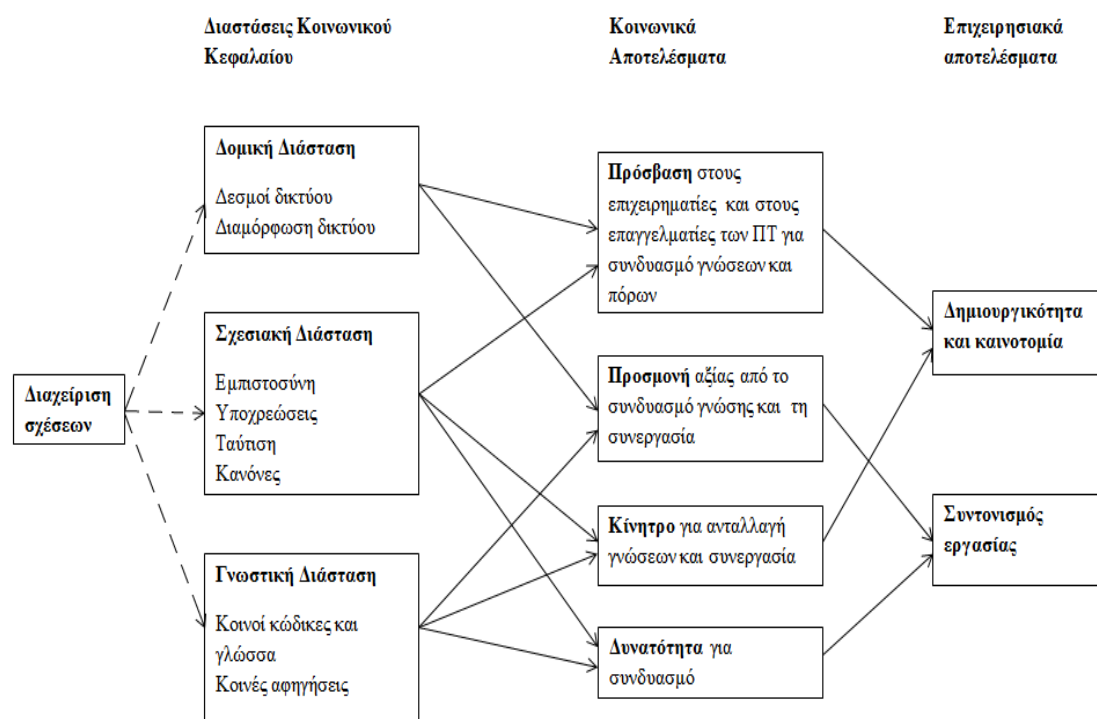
Διαστάσεις Κοινωνικού Κεφαλαίου

Κοινωνικά Αποτελέσματα

Επιχειρησιακά αποτελέσματα

Δομική Διάσταση

Δεσμοί δικτύου
Διαμόρφωση δικτύου

Σχεσιακή Διάσταση

Εμπιστοσύνη
Υποχρεώσεις
Ταύτιση
Κανόνες

Γνωστική Διάσταση

Κοινοί κώδικες και γλώσσα
Κοινές αφηγήσεις

Διαχείριση σχέσεων

Πρόσβαση στους επιχειρηματίες και στους επαγγελματίες των ΠΤ για συνδυασμό γνώσεων και πόρων

Προσμονή αξίας από το συνδυασμό γνώσης και τη συνεργασία

Κίνητρο για ανταλλαγή γνώσεων και συνεργασία

Δυνατότητα για συνδυασμό

Δημιουργικότητα και καινοτομία

Συντονισμός εργασίας